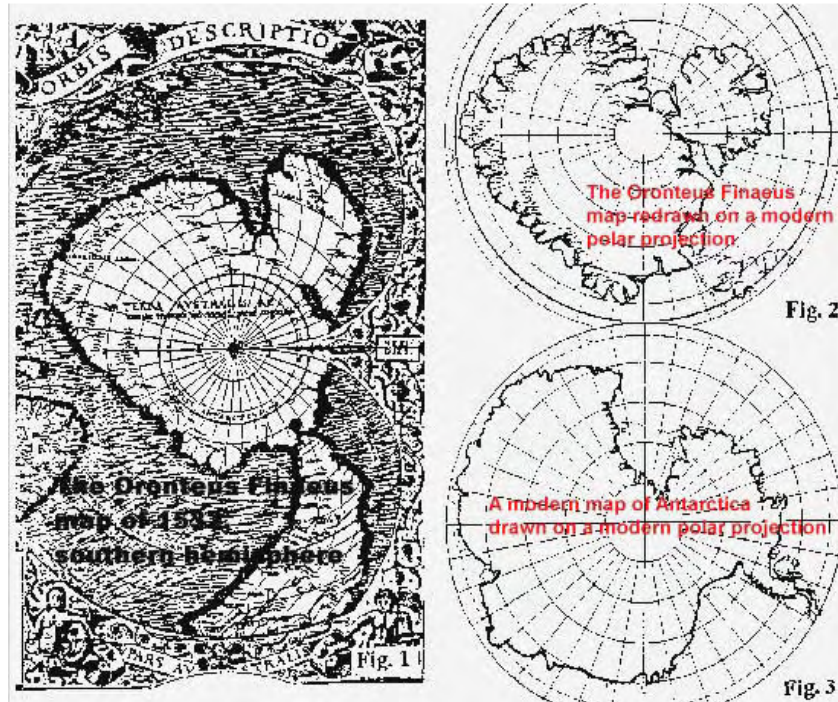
ORBIS DESCRIPTIO

TERRA AVSTRALIS RE

The Oronteus Finaeus map of 1531 southern hemisphere

PARS AV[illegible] AVSTRALIS

Fig. 1

The Oronteus Finaeus map redrawn on a modern polar projection

Fig. 2

A modern map of Antarctica drawn on a modern polar projection

Fig. 3